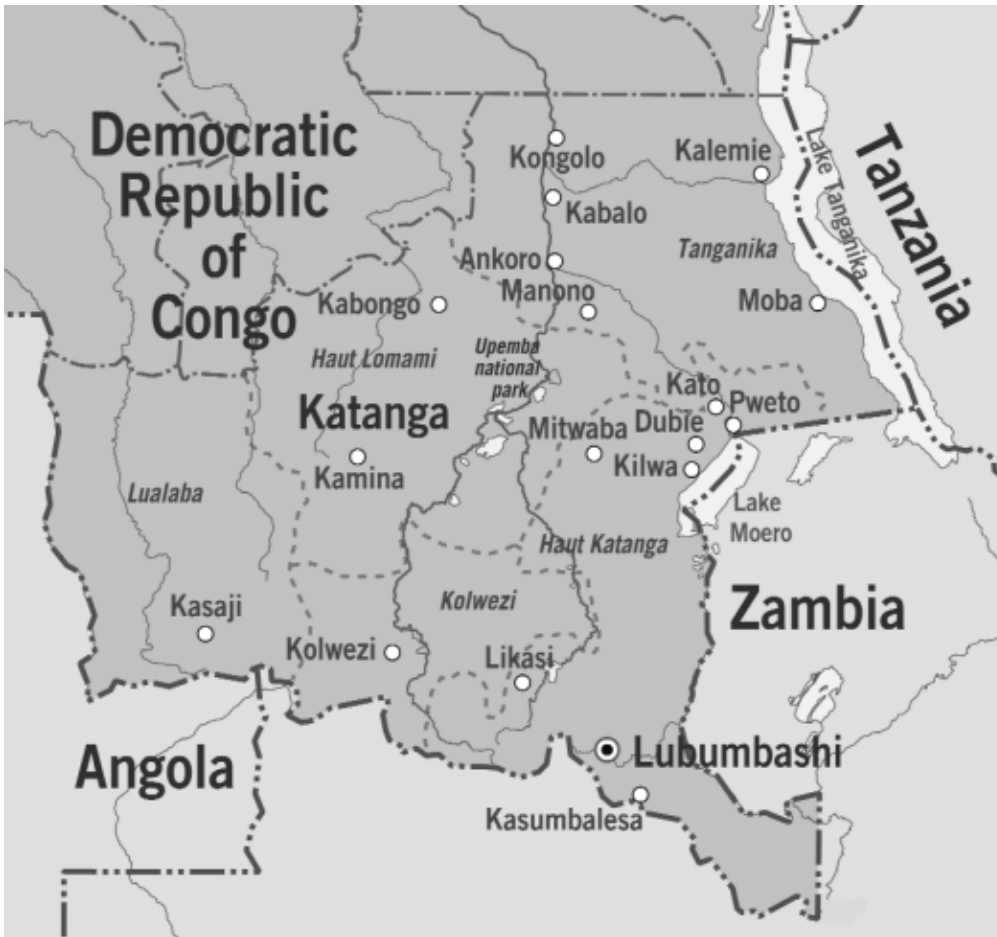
Democratic Republic of Congo

Kongolo

Kalemie

Lake Tanganika

Tanzania

Kabalo

Ankoro

Tanganika

Manono

Kabongo

Moba

Haut Lomami

Upemba national park

Kato

Pweto

Katanga

Mitwaba

Dubie

Kilwa

Kamina

Lualaba

Lake Moero

Haut Katanga

Kolwezi

Zambia

Kasaji

Kolwezi

Likasi

Angola

Lubumbashi

Kasumbalesa